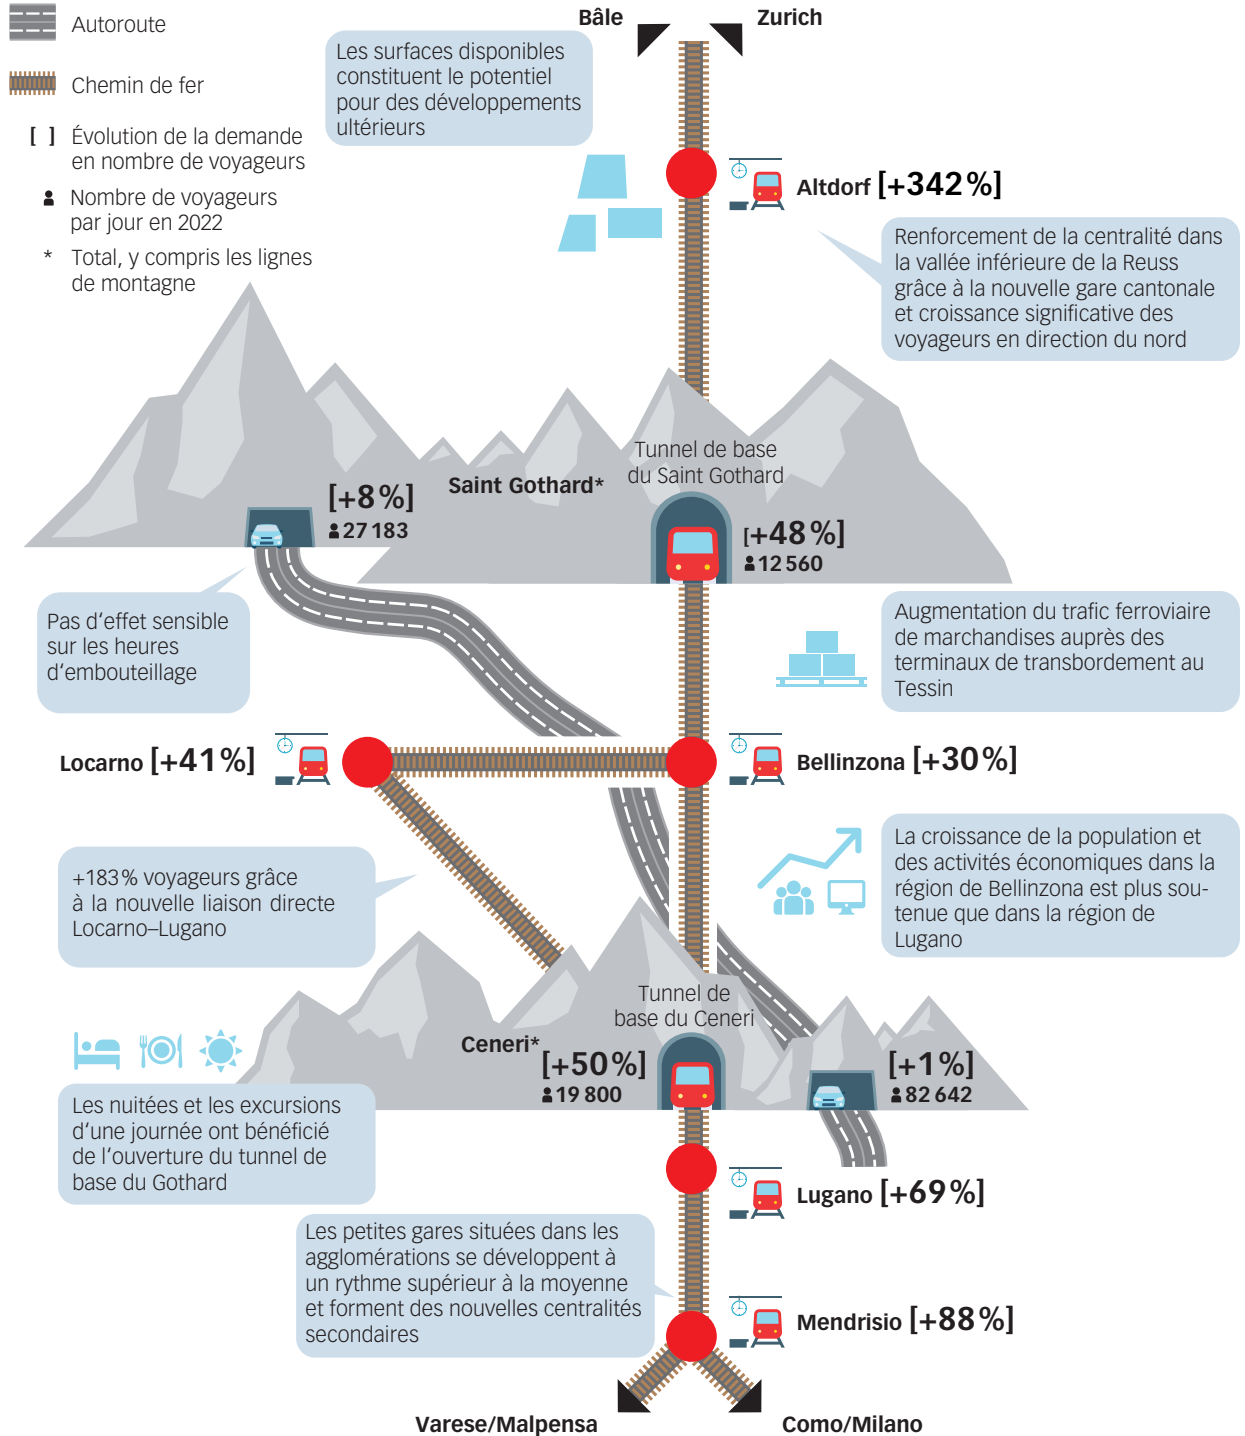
Autoroute

Chemin de fer

[ ] Évolution de la demande en nombre de voyageurs

Nombre de voyageurs par jour en 2022

* Total, y compris les lignes de montagne

Bâle

Zurich

Les surfaces disponibles constituent le potentiel pour des développements ultérieurs

Altdorf [+342%]

Renforcement de la centralité dans la vallée inférieure de la Reuss grâce à la nouvelle gare cantonale et croissance significative des voyageurs en direction du nord

Tunnel de base du Saint Gothard

Saint Gothard*

[+8%]
27 183

[+48%]
12 560

Pas d'effet sensible sur les heures d'embouteillage

Augmentation du trafic ferroviaire de marchandises auprès des terminaux de transbordement au Tessin

Locarno [+41%]

Bellinzona [+30%]

+183% voyageurs grâce à la nouvelle liaison directe Locarno–Lugano

La croissance de la population et des activités économiques dans la région de Bellinzona est plus soutenue que dans la région de Lugano

Tunnel de base du Ceneri

Ceneri*

[+50%]
19 800

[+1%]
82 642

Les nuitées et les excursions d'une journée ont bénéficié de l'ouverture du tunnel de base du Gothard

Lugano [+69%]

Les petites gares situées dans les agglomérations se développent à un rythme supérieur à la moyenne et forment des nouvelles centralités secondaires

Mendrisio [+88%]

Varese/Malpensa

Como/Milano